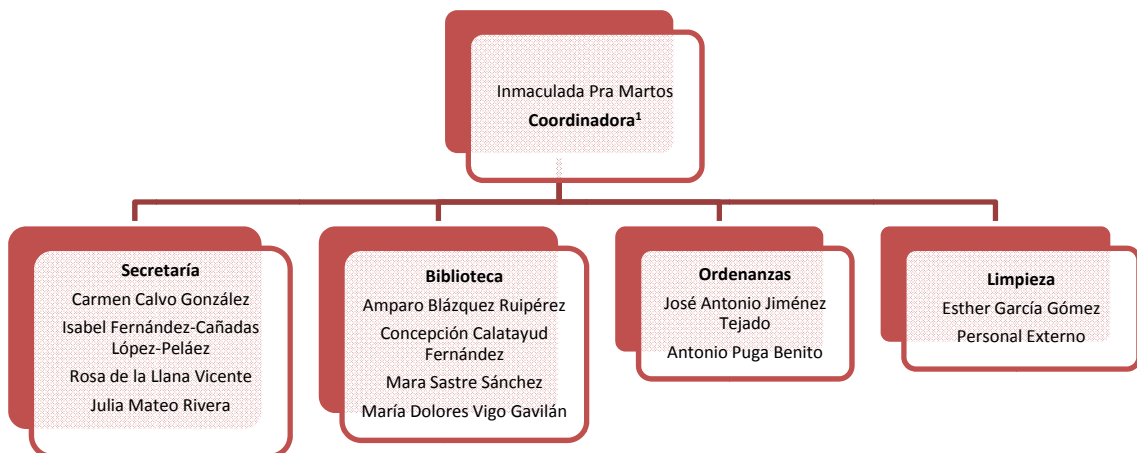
Inmaculada Pra Martos
**Coordinadora**$^1$

**Secretaría**
Carmen Calvo González
Isabel Fernández-Cañadas López-Peláez
Rosa de la Llana Vicente
Julia Mateo Rivera

**Biblioteca**
Amparo Blázquez Ruipérez
Concepción Calatayud Fernández
Mara Sastre Sánchez
María Dolores Vigo Gavilán

**Ordenanzas**
José Antonio Jiménez Tejado
Antonio Puga Benito

**Limpieza**
Esther García Gómez
Personal Externo